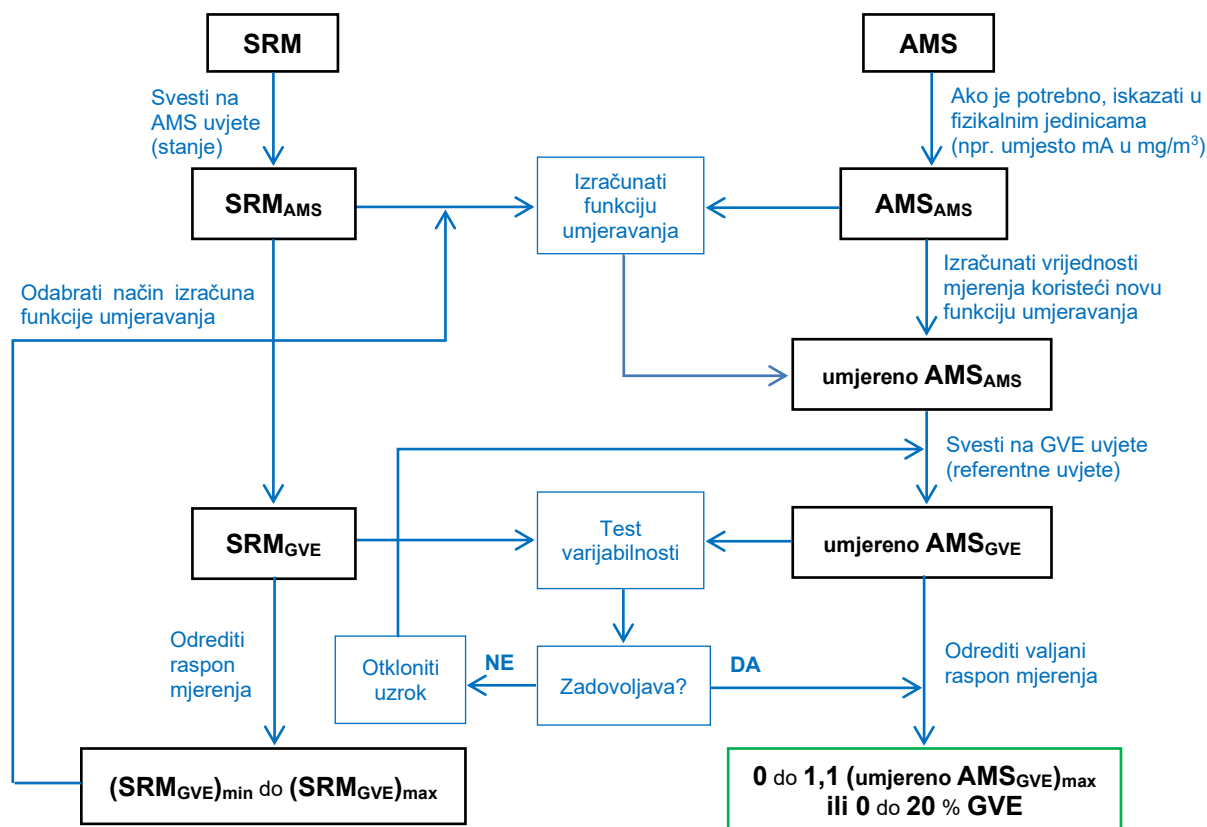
SRM

AMS

Svesti na AMS uvjete (stanje)

Ako je potrebno, iskazati u fizikalnim jedinicama (npr. umjesto mA u mg/m$^3$)

SRM$_{AMS}$

Izračunati funkciju umjeravanja

AMS$_{AMS}$

Izračunati vrijednosti mjerenja koristeći novu funkciju umjeravanja

Odabrati način izračuna funkcije umjeravanja

umjereno AMS$_{AMS}$

Svesti na GVE uvjete (referentne uvjete)

SRM$_{GVE}$

Test varijabilnosti

umjereno AMS$_{GVE}$

Odrediti raspon mjerenja

Otkloniti uzrok

NE

Zadovoljava?

DA

Odrediti valjani raspon mjerenja

(SRM$_{GVE}$)$_{min}$ do (SRM$_{GVE}$)$_{max}$

0 do 1,1 (umjereno AMS$_{GVE}$)$_{max}$ ili 0 do 20 % GVE